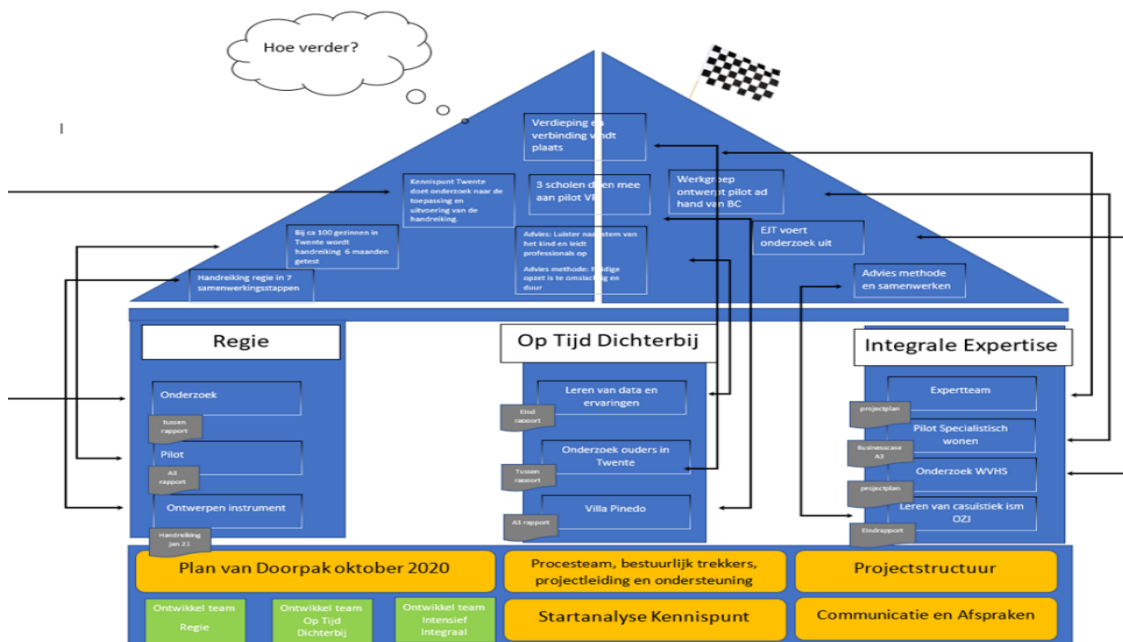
Hoe verder?

Verdieping en verbinding vindt plaats

Kennispunt Twente doet onderzoek naar de toepassing en uitvoering van de handreiking

3 scholen doen mee aan pilot VP

Werkgroep ontwerpt pilot ad hand van BC

Bij ca 100 gezinnen in Twente wordt handreiking 6 maanden getest

Advies: Luister naar stem van het kind en leidt professionals op

Advies methode: Huidige opzet is te omslachtig en duur

EJT voert onderzoek uit

Handreiking regie in 7 samenwerkingsstappen

Advies methode en samenwerken

Regie

Op Tijd Dichterbij

Integrale Expertise

Onderzoek

tussen rapport

Pilot

A3 rapport

Ontwerpen instrument

Handreiking jan 21

Leren van data en ervaringen

Eind rapport

Onderzoek ouders in Twente

Tussen rapport

Villa Pinedo

A3 rapport

Expertteam

projectplan

Pilot Specialistisch wonen

Businesscase A3

Onderzoek WVHS

projectplan

Leren van casuïstiek ism OZJ

Eindrapport

Plan van Doorpak oktober 2020

Procesteam, bestuurlijk trekkers, projectleiding and ondersteuning

Projectstructuur

Ontwikkel team Regie

Ontwikkel team Op Tijd Dichterbij

Ontwikkel team Intensief Integraal

Startanalyse Kennispunt

Communicatie en Afspraken